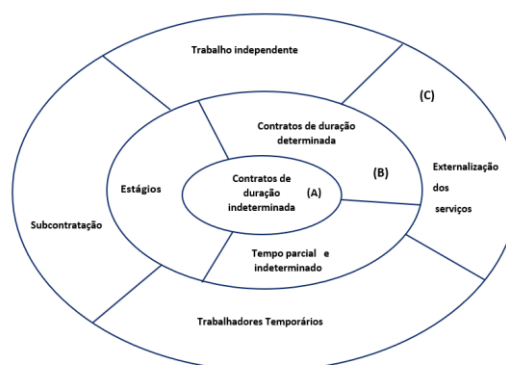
Trabalho independente

(C)

Contratos de duração determinada

(B)

Externalização dos serviços

Estágios

Contratos de duração indeterminada

(A)

Subcontratação

Tempo parcial e indeterminado

Trabalhadores Temporários